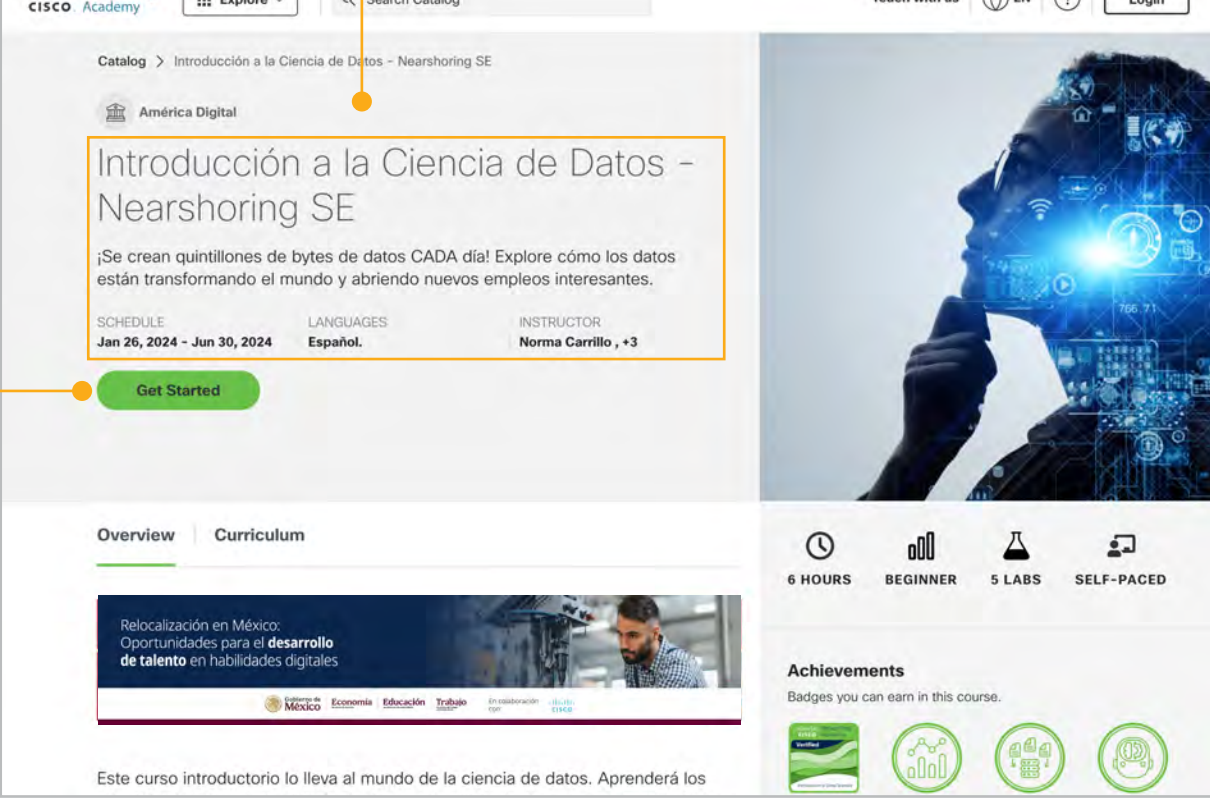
cisco Academy Explore Search Catalog Teach with us EN Login

Catalog > Introducción a la Ciencia de Datos - Nearshoring SE

América Digital

Introducción a la Ciencia de Datos - Nearshoring SE

¡Se crean quintillones de bytes de datos CADA día! Explore cómo los datos están transformando el mundo y abriendo nuevos empleos interesantes.

SCHEDULE
Jan 26, 2024 - Jun 30, 2024

LANGUAGES
Español.

INSTRUCTOR
Norma Carrillo , +3

Get Started

Overview | Curriculum

Relocalización en México: Oportunidades para el desarrollo de talento en habilidades digitales

Gobierno de México | Economía | Educación | Trabajo | En colaboración con cisco

Este curso introductorio lo lleva al mundo de la ciencia de datos. Aprenderá los

6 HOURS | BEGINNER | 5 LABS | SELF-PACED

Achievements
Badges you can earn in this course.